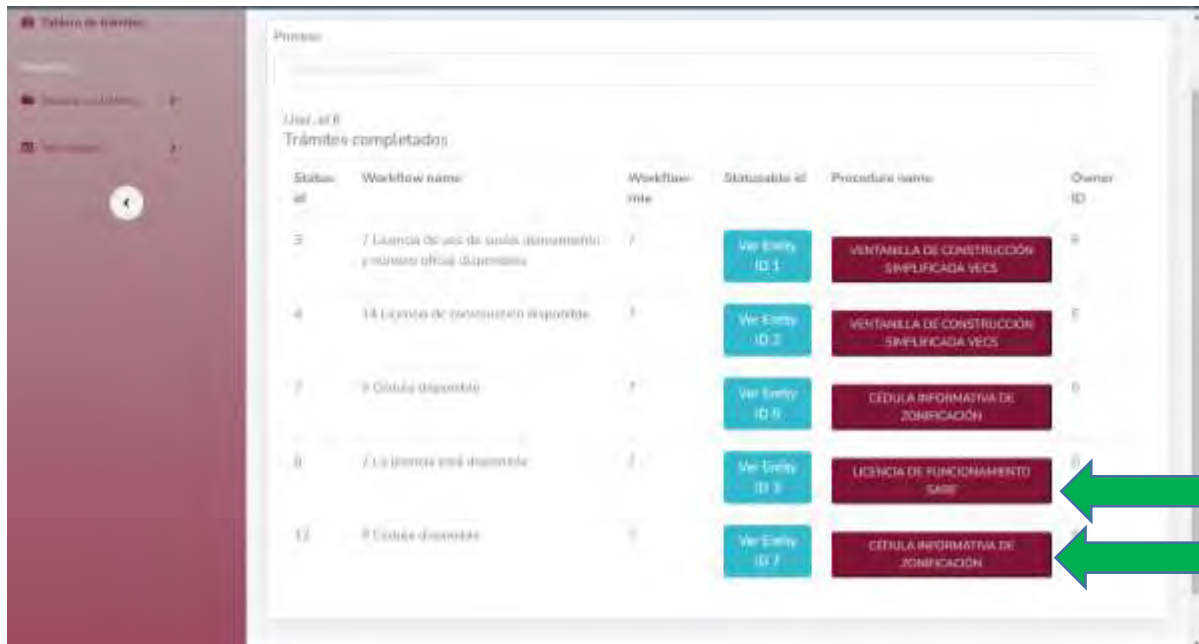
Tablero de trámites

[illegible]

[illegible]

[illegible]

Proceso

User_id 8
Trámites completados

| Status id | Workflow name | Workflow rule | Statusable id | Procedure name | Owner ID |
|---|---|---|---|---|---|
| 3 | 7 Licencia de uso de suelo, alineamiento y número oficial disponibles | 7 | Ver Entity ID 1 | VENTANILLA DE CONSTRUCCIÓN SIMPLIFICADA VECS | 8 |
| 4 | 14 Licencia de construcción disponible | 7 | Ver Entity ID 2 | VENTANILLA DE CONSTRUCCIÓN SIMPLIFICADA VECS | 8 |
| 7 | 9 Cédula disponible | 7 | Ver Entity ID 6 | CÉDULA INFORMATIVA DE ZONIFICACIÓN | 8 |
| 8 | 7 La licencia está disponible | 7 | Ver Entity ID 3 | LICENCIA DE FUNCIONAMIENTO SARE | 8 |
| 12 | 9 Cédula disponible | 7 | Ver Entity ID 7 | CÉDULA INFORMATIVA DE ZONIFICACIÓN | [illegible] |